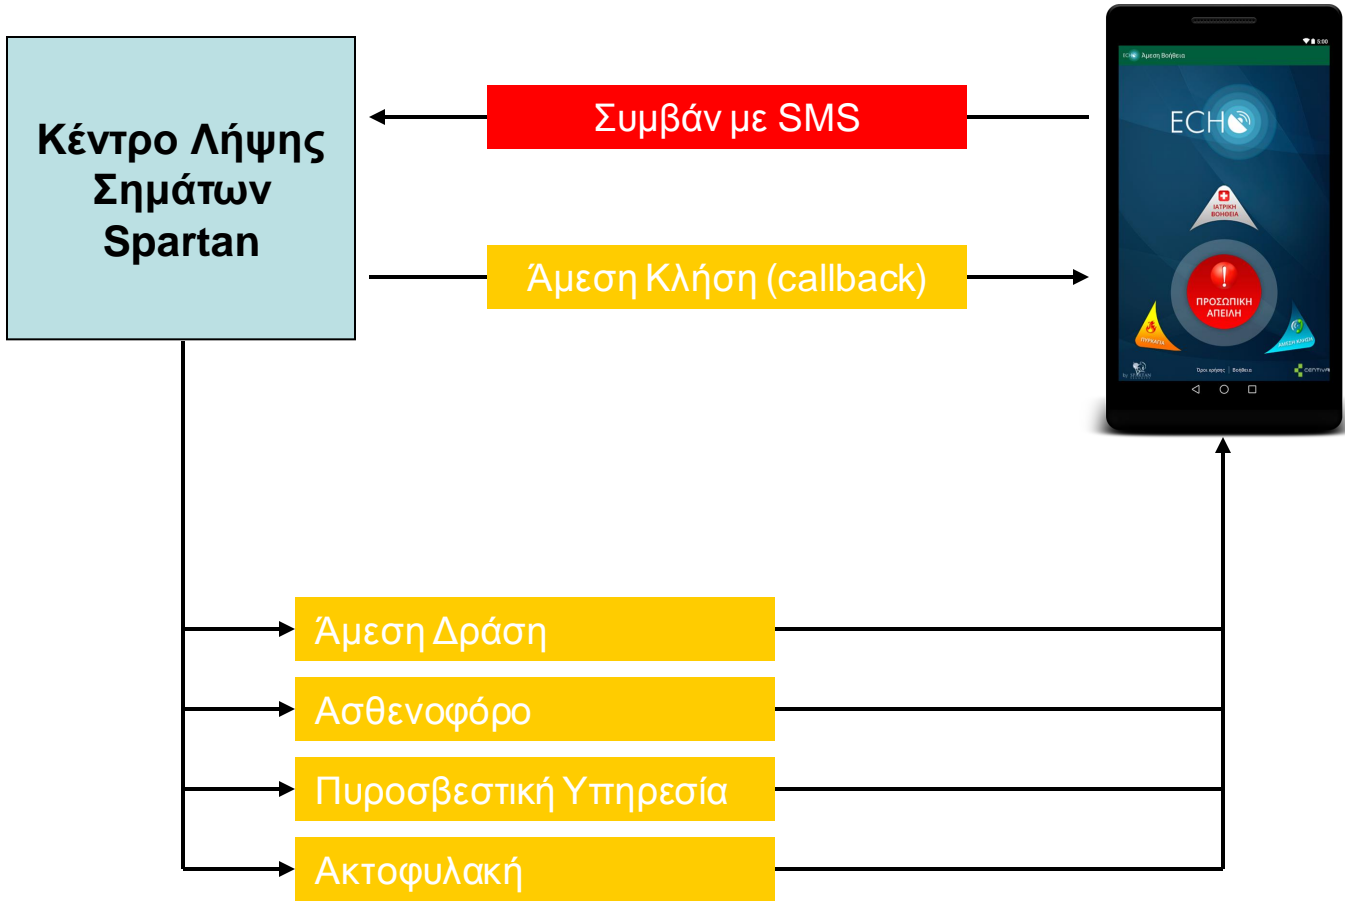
Κέντρο Λήψης Σημάτων Spartan

Συμβάν με SMS

Άμεση Κλήση (callback)

5:00
Άμεση Βοήθεια

ECHO

ΙΑΤΡΙΚΗ ΒΟΗΘΕΙΑ

ΠΡΟΣΩΠΙΚΗ ΑΠΕΙΛΗ

ΠΥΡΚΑΓΙΑ

ΑΜΕΣΗ ΚΛΗΣΗ

Όροι χρήσης | Βοήθεια

centivus

Άμεση Δράση

Ασθενοφόρο

Πυροσβεστική Υπηρεσία

Ακτοφυλακή